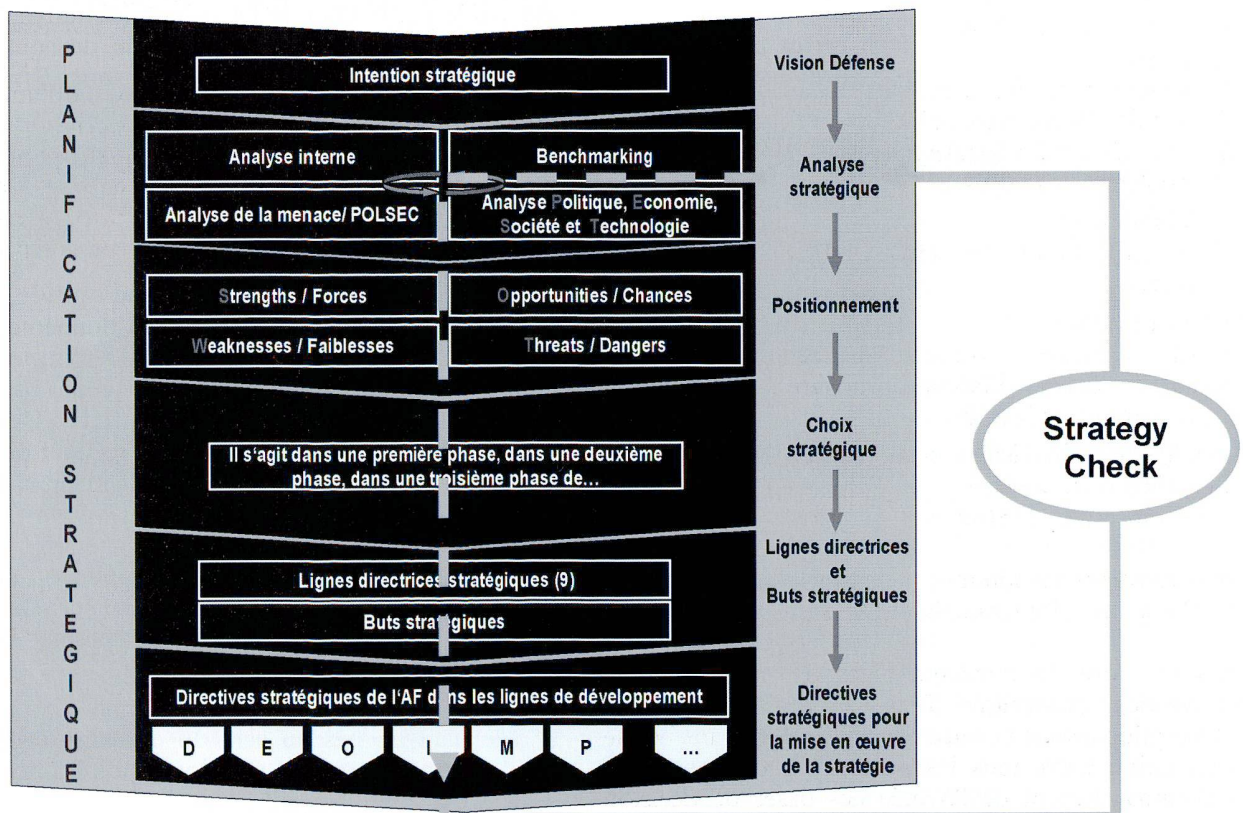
PLANIFICATION STRATEGIQUE

Intention stratégique

Analyse interne

Benchmarking

Analyse de la menace/ POLSEC

Analyse Politique, Economie, Société et Technologie

Strengths / Forces

Opportunities / Chances

Weaknesses / Faiblesses

Threats / Dangers

Il s'agit dans une première phase, dans une deuxième phase, dans une troisième phase de…

Lignes directrices stratégiques (9)

Buts stratégiques

Directives stratégiques de l'AF dans les lignes de développement

D | E | O | I | M | P | …

Vision Défense

Analyse stratégique

Positionnement

Choix stratégique

Lignes directrices et Buts stratégiques

Directives stratégiques pour la mise en œuvre de la stratégie

Strategy Check